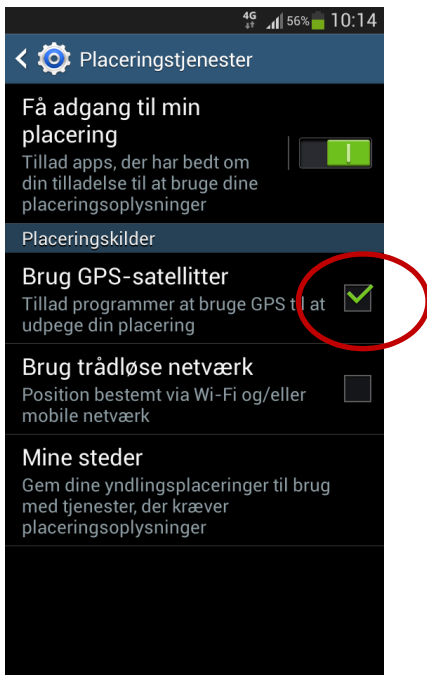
4G 56% 10:14

Placeringstjenester

Få adgang til min placering
Tillad apps, der har bedt om din tilladelse til at bruge dine placeringsoplysninger

Placeringskilder

Brug GPS-satellitter
Tillad programmer at bruge GPS til at udpege din placering

Brug trådløse netværk
Position bestemt via Wi-Fi og/eller mobile netværk

Mine steder
Gem dine yndlingsplaceringer til brug med tjenester, der kræver placeringsoplysninger